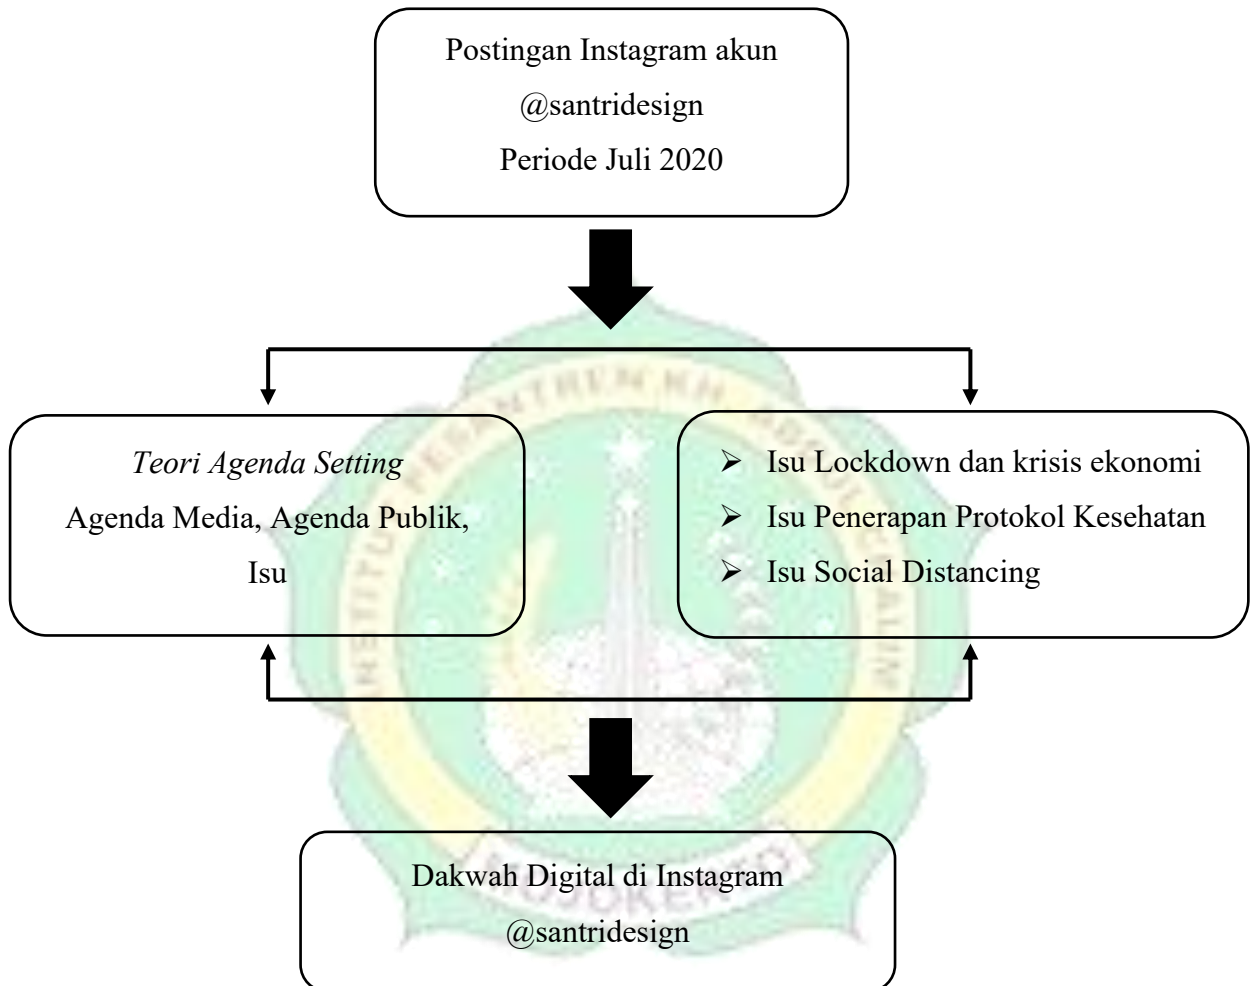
Postingan Instagram akun @santridesign Periode Juli 2020

*Teori Agenda Setting*
Agenda Media, Agenda Publik, Isu

- Isu Lockdown dan krisis ekonomi
- Isu Penerapan Protokol Kesehatan
- Isu Social Distancing

Dakwah Digital di Instagram @santridesign